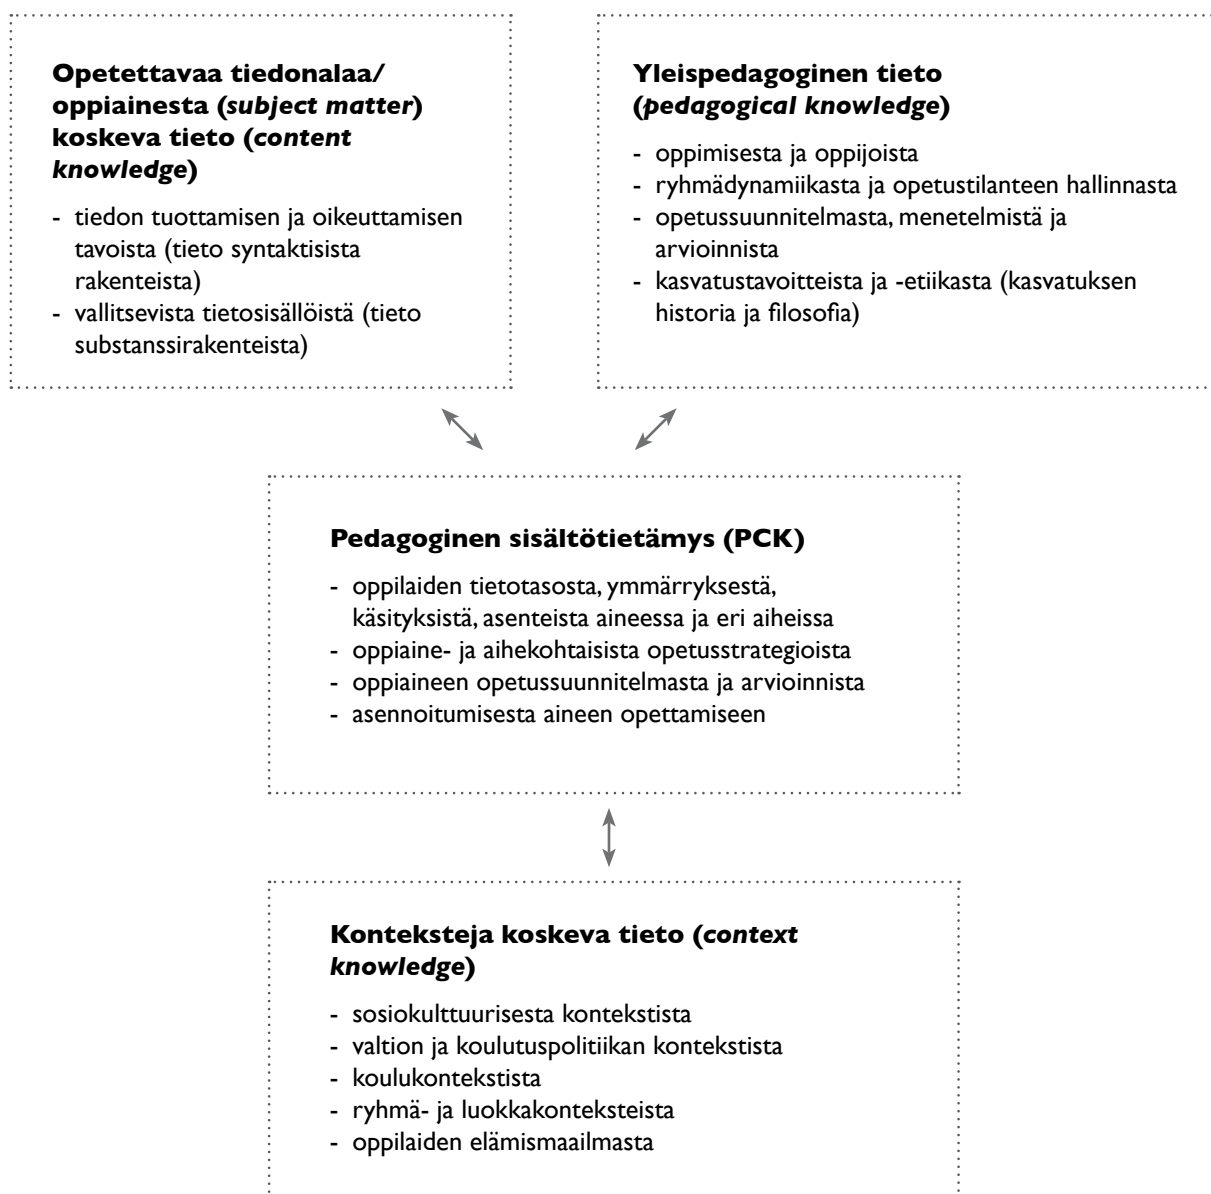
**Opetettavaa tiedonalaa/ oppiainesta (*subject matter*) koskeva tieto (*content knowledge*)**

- tiedon tuottamisen ja oikeuttamisen tavoista (tieto syntaktisista rakenteista)
- vallitsevista tietosisällöistä (tieto substanssirakenteista)

**Yleispedagoginen tieto (*pedagogical knowledge*)**

- oppimisesta ja oppijoista
- ryhmädynamiikasta ja opetustilanteen hallinnasta
- opetussuunnitelmasta, menetelmistä ja arvioinnista
- kasvatustavoitteista ja -etiikasta (kasvatuksen historia ja filosofia)

**Pedagoginen sisältötietämys (PCK)**

- oppilaiden tietotasosta, ymmärryksestä, käsityksistä, asenteista aineessa ja eri aiheissa
- oppiaine- ja aihekohtaisista opetusstrategioista
- oppiaineen opetussuunnitelmasta ja arvioinnista
- asennoitumisesta aineen opettamiseen

**Konteksteja koskeva tieto (*context knowledge*)**

- sosiokulttuurisesta kontekstista
- valtion ja koulutuspolitiikan kontekstista
- koulukontekstista
- ryhmä- ja luokkakonteksteista
- oppilaiden elämismaailmasta